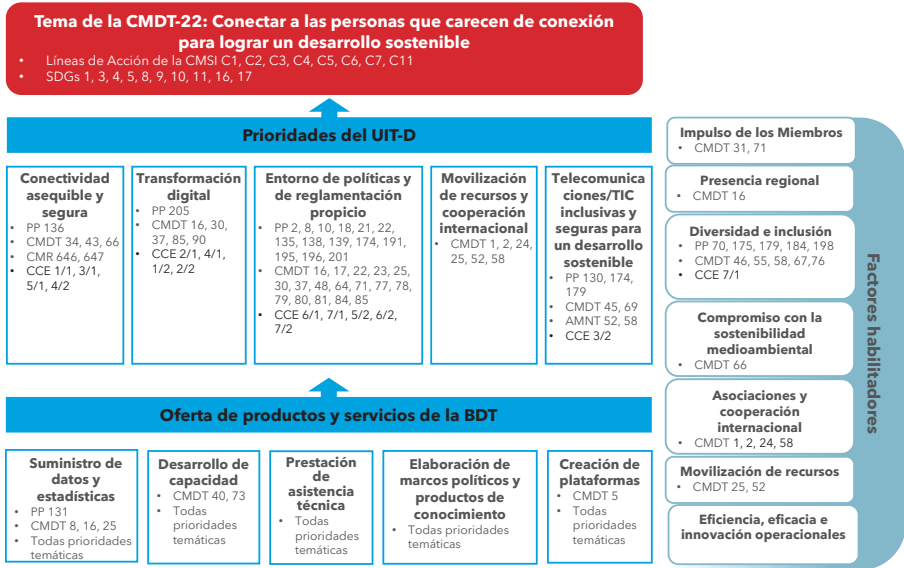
Tema de la CMDT-22: Conectar a las personas que carecen de conexión para lograr un desarrollo sostenible

- Líneas de Acción de la CMSI C1, C2, C3, C4, C5, C6, C7, C11
- SDGs 1, 3, 4, 5, 8, 9, 10, 11, 16, 17

Prioridades del UIT-D

Conectividad asequible y segura
- PP 136
- CMDT 34, 43, 66
- CMR 646, 647
- CCE 1/1, 3/1, 5/1, 4/2

Transformación digital
- PP 205
- CMDT 16, 30, 37, 85, 90
- CCE 2/1, 4/1, 1/2, 2/2

Entorno de políticas y de reglamentación propicio
- PP 2, 8, 10, 18, 21, 22, 135, 138, 139, 174, 191, 195, 196, 201
- CMDT 16, 17, 22, 23, 25, 30, 37, 48, 64, 71, 77, 78, 79, 80, 81, 84, 85
- CCE 6/1, 7/1, 5/2, 6/2, 7/2

Movilización de recursos y cooperación internacional
- CMDT 1, 2, 24, 25, 52, 58

Telecomunicaciones/TIC inclusivas y seguras para un desarrollo sostenible
- PP 130, 174, 179
- CMDT 45, 69
- AMNT 52, 58
- CCE 3/2

Oferta de productos y servicios de la BDT

Suministro de datos y estadísticas
- PP 131
- CMDT 8, 16, 25
- Todas prioridades temáticas

Desarrollo de capacidad
- CMDT 40, 73
- Todas prioridades temáticas

Prestación de asistencia técnica
- Todas prioridades temáticas

Elaboración de marcos políticos y productos de conocimiento
- Todas prioridades temáticas

Creación de plataformas
- CMDT 5
- Todas prioridades temáticas

Factores habilitadores

Impulso de los Miembros
- CMDT 31, 71

Presencia regional
- CMDT 16

Diversidad e inclusión
- PP 70, 175, 179, 184, 198
- CMDT 46, 55, 58, 67,76
- CCE 7/1

Compromiso con la sostenibilidad medioambiental
- CMDT 66

Asociaciones y cooperación internacional
- CMDT 1, 2, 24, 58

Movilización de recursos
- CMDT 25, 52

Eficiencia, eficacia e innovación operacionales